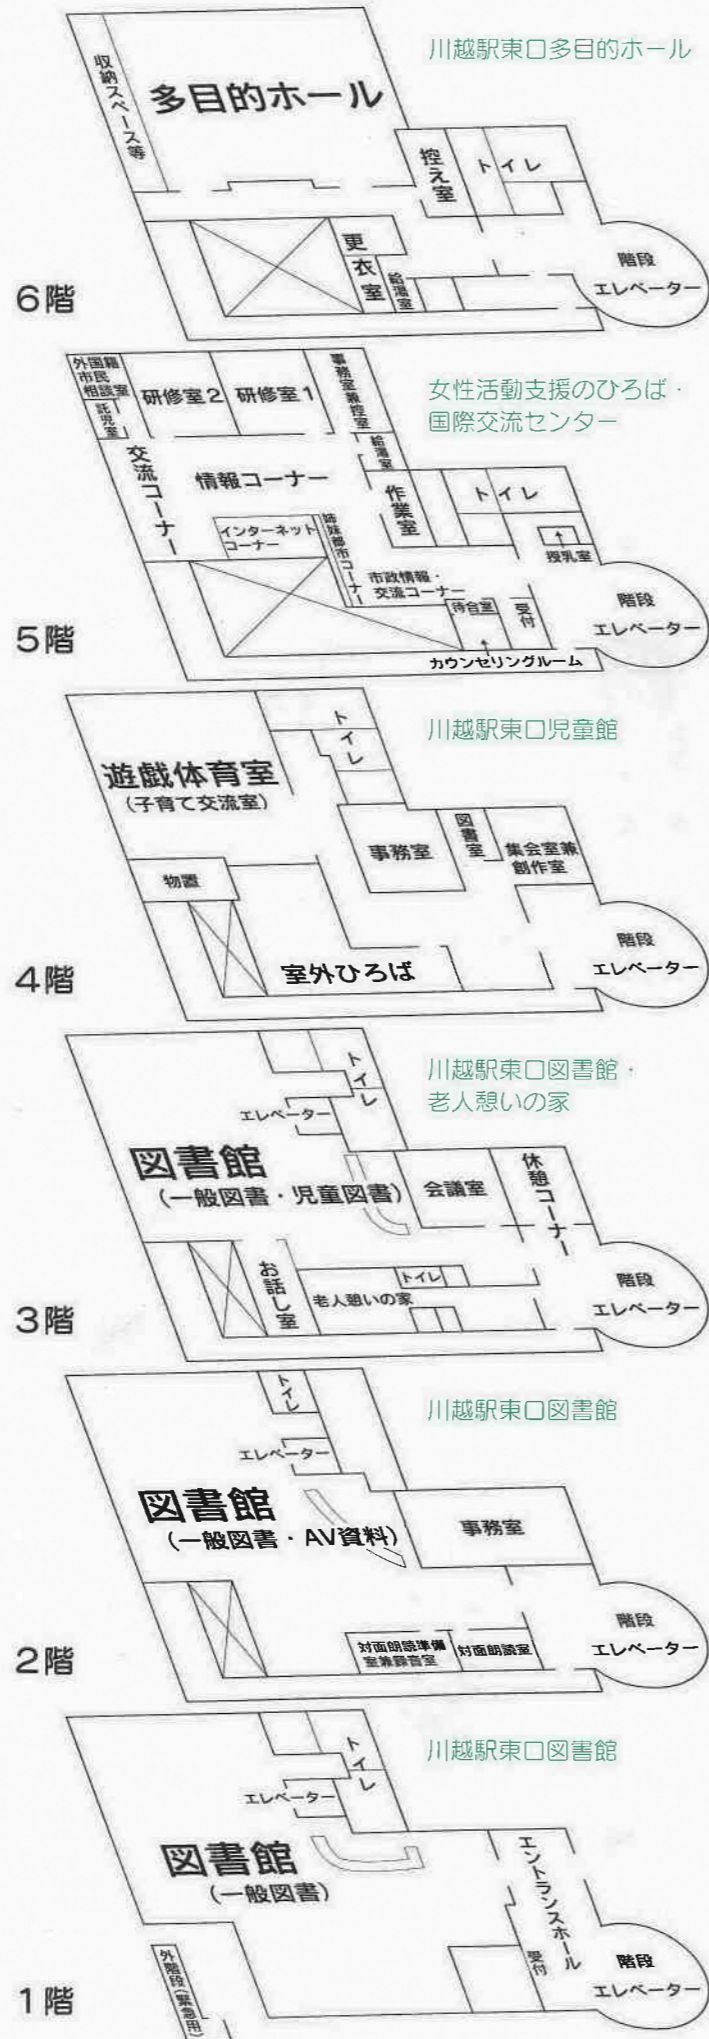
川越駅東口多目的ホール

収納スペース等
多目的ホール
控え室
トイレ
更衣室
給湯室
階段
エレベーター
6階

女性活動支援のひろば・国際交流センター

外国籍市民相談室
託児室
研修室2
研修室1
事務室兼控室
給湯室
交流コーナー
情報コーナー
作業室
トイレ
インターネットコーナー
姉妹都市コーナー
授乳室
市政情報・交流コーナー
待合室
受付
階段
エレベーター
カウンセリングルーム
5階

川越駅東口児童館

トイレ
遊戯体育室
(子育て交流室)
事務室
図書室
集会室兼創作室
物置
階段
室外ひろば
エレベーター
4階

川越駅東口図書館・老人憩いの家

トイレ
エレベーター
図書館
(一般図書・児童図書)
会議室
休憩コーナー
お話し室
トイレ
老人憩いの家
階段
エレベーター
3階

川越駅東口図書館

トイレ
エレベーター
図書館
(一般図書・AV資料)
事務室
階段
対面朗読準備室兼録音室
対面朗読室
エレベーター
2階

川越駅東口図書館

トイレ
エレベーター
図書館
(一般図書)
エントランスホール
受付
外階段(緊急用)
階段
エレベーター
1階